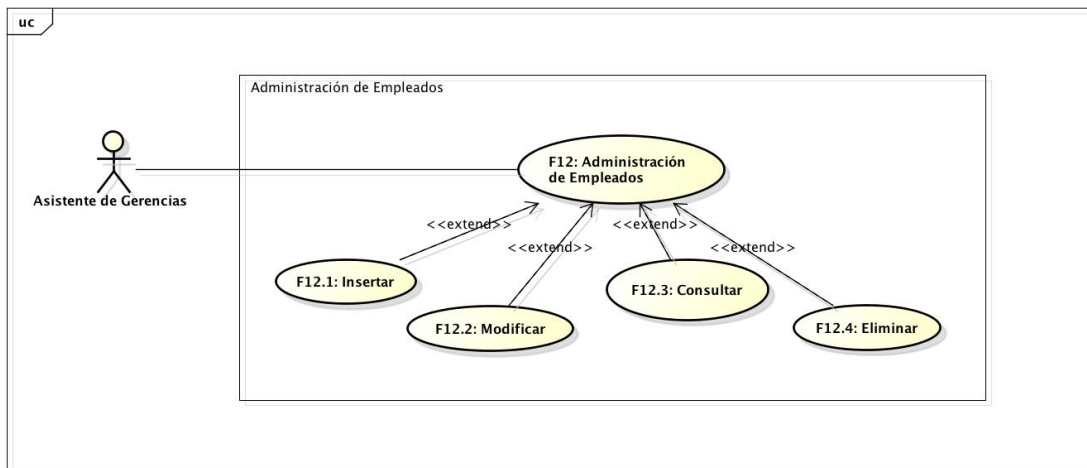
uc

Administración de Empleados

Asistente de Gerencias

F12: Administración de Empleados

<<extend>>

<<extend>>

<<extend>>

<<extend>>

F12.1: Insertar

F12.2: Modificar

F12.3: Consultar

F12.4: Eliminar